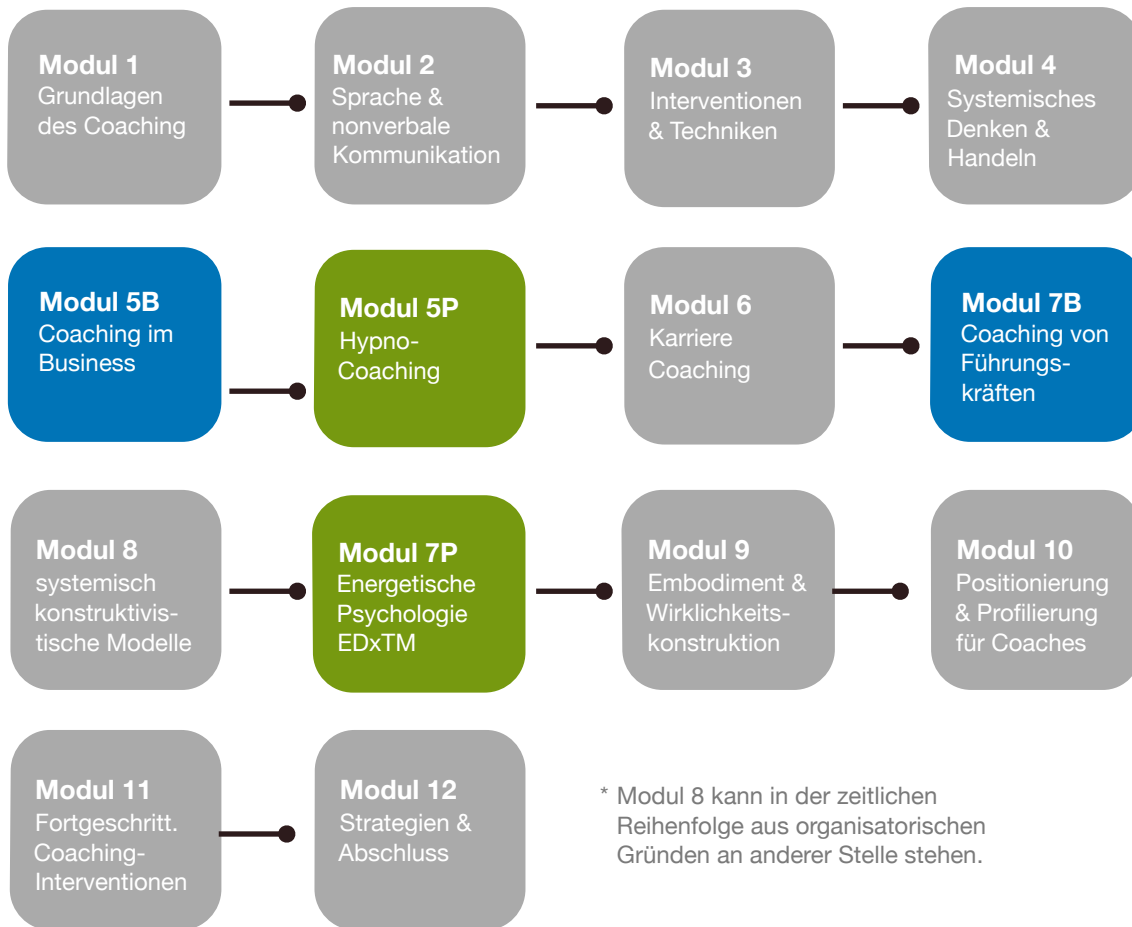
Modul 1
Grundlagen des Coaching

Modul 2
Sprache & nonverbale Kommunikation

Modul 3
Interventionen & Techniken

Modul 4
Systemisches Denken & Handeln

Modul 5B
Coaching im Business

Modul 5P
Hypno-Coaching

Modul 6
Karriere Coaching

Modul 7B
Coaching von Führungskräften

Modul 8
systemisch konstruktivistische Modelle

Modul 7P
Energetische Psychologie EDxTM

Modul 9
Embodiment & Wirklichkeitskonstruktion

Modul 10
Positionierung & Profilierung für Coaches

Modul 11
Fortgeschritt. Coaching-Interventionen

Modul 12
Strategien & Abschluss

* Modul 8 kann in der zeitlichen Reihenfolge aus organisatorischen Gründen an anderer Stelle stehen.